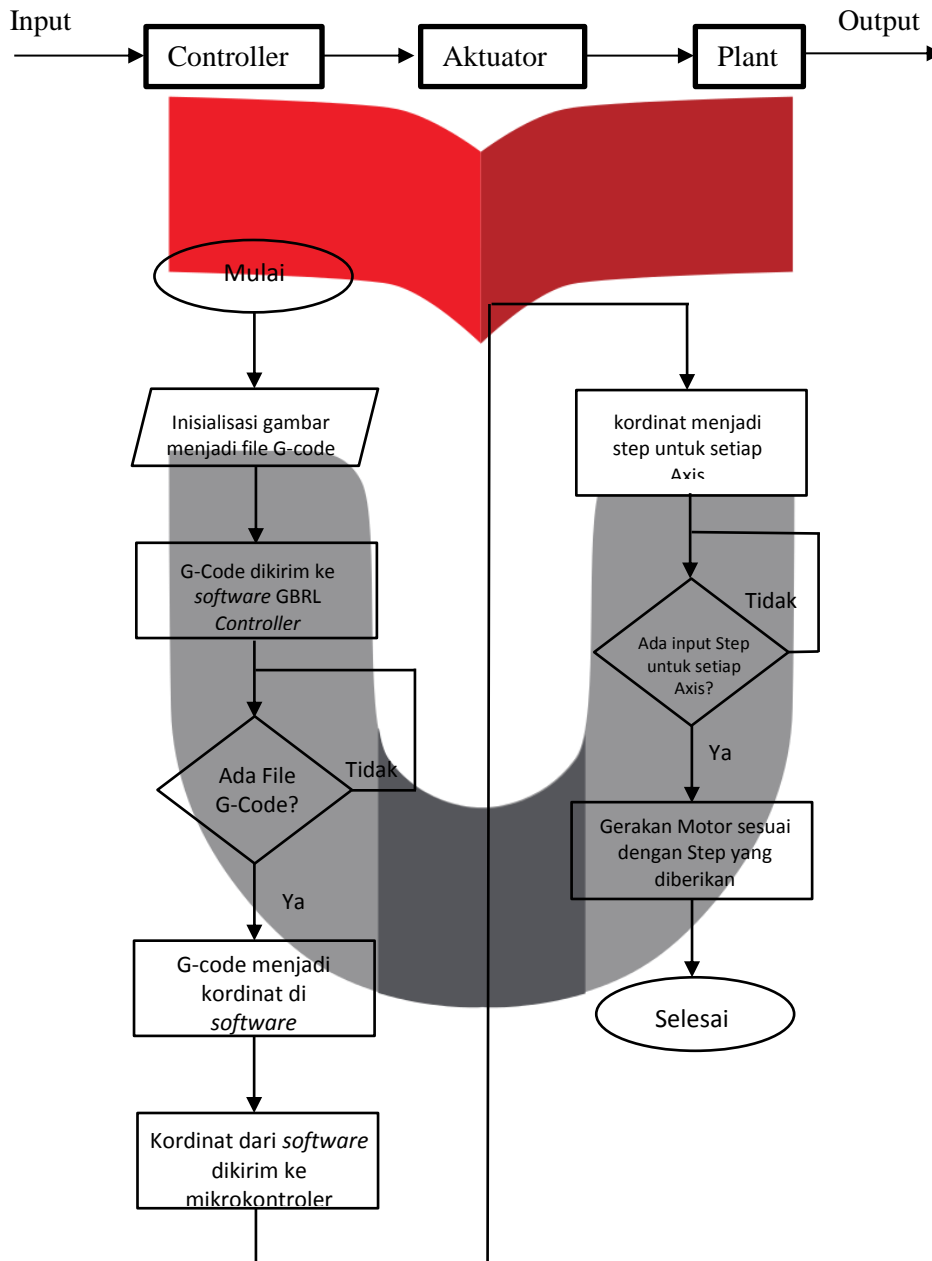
Input
Controller
Aktuator
Plant
Output

Mulai

Inisialisasi gambar menjadi file G-code

G-Code dikirim ke *software* GBRL *Controller*

Ada File G-Code?

Tidak

Ya

G-code menjadi kordinat di *software*

Kordinat dari *software* dikirim ke mikrokontroler

kordinat menjadi step untuk setiap Axis

Ada input Step untuk setiap Axis?

Tidak

Ya

Gerakan Motor sesuai dengan Step yang diberikan

Selesai